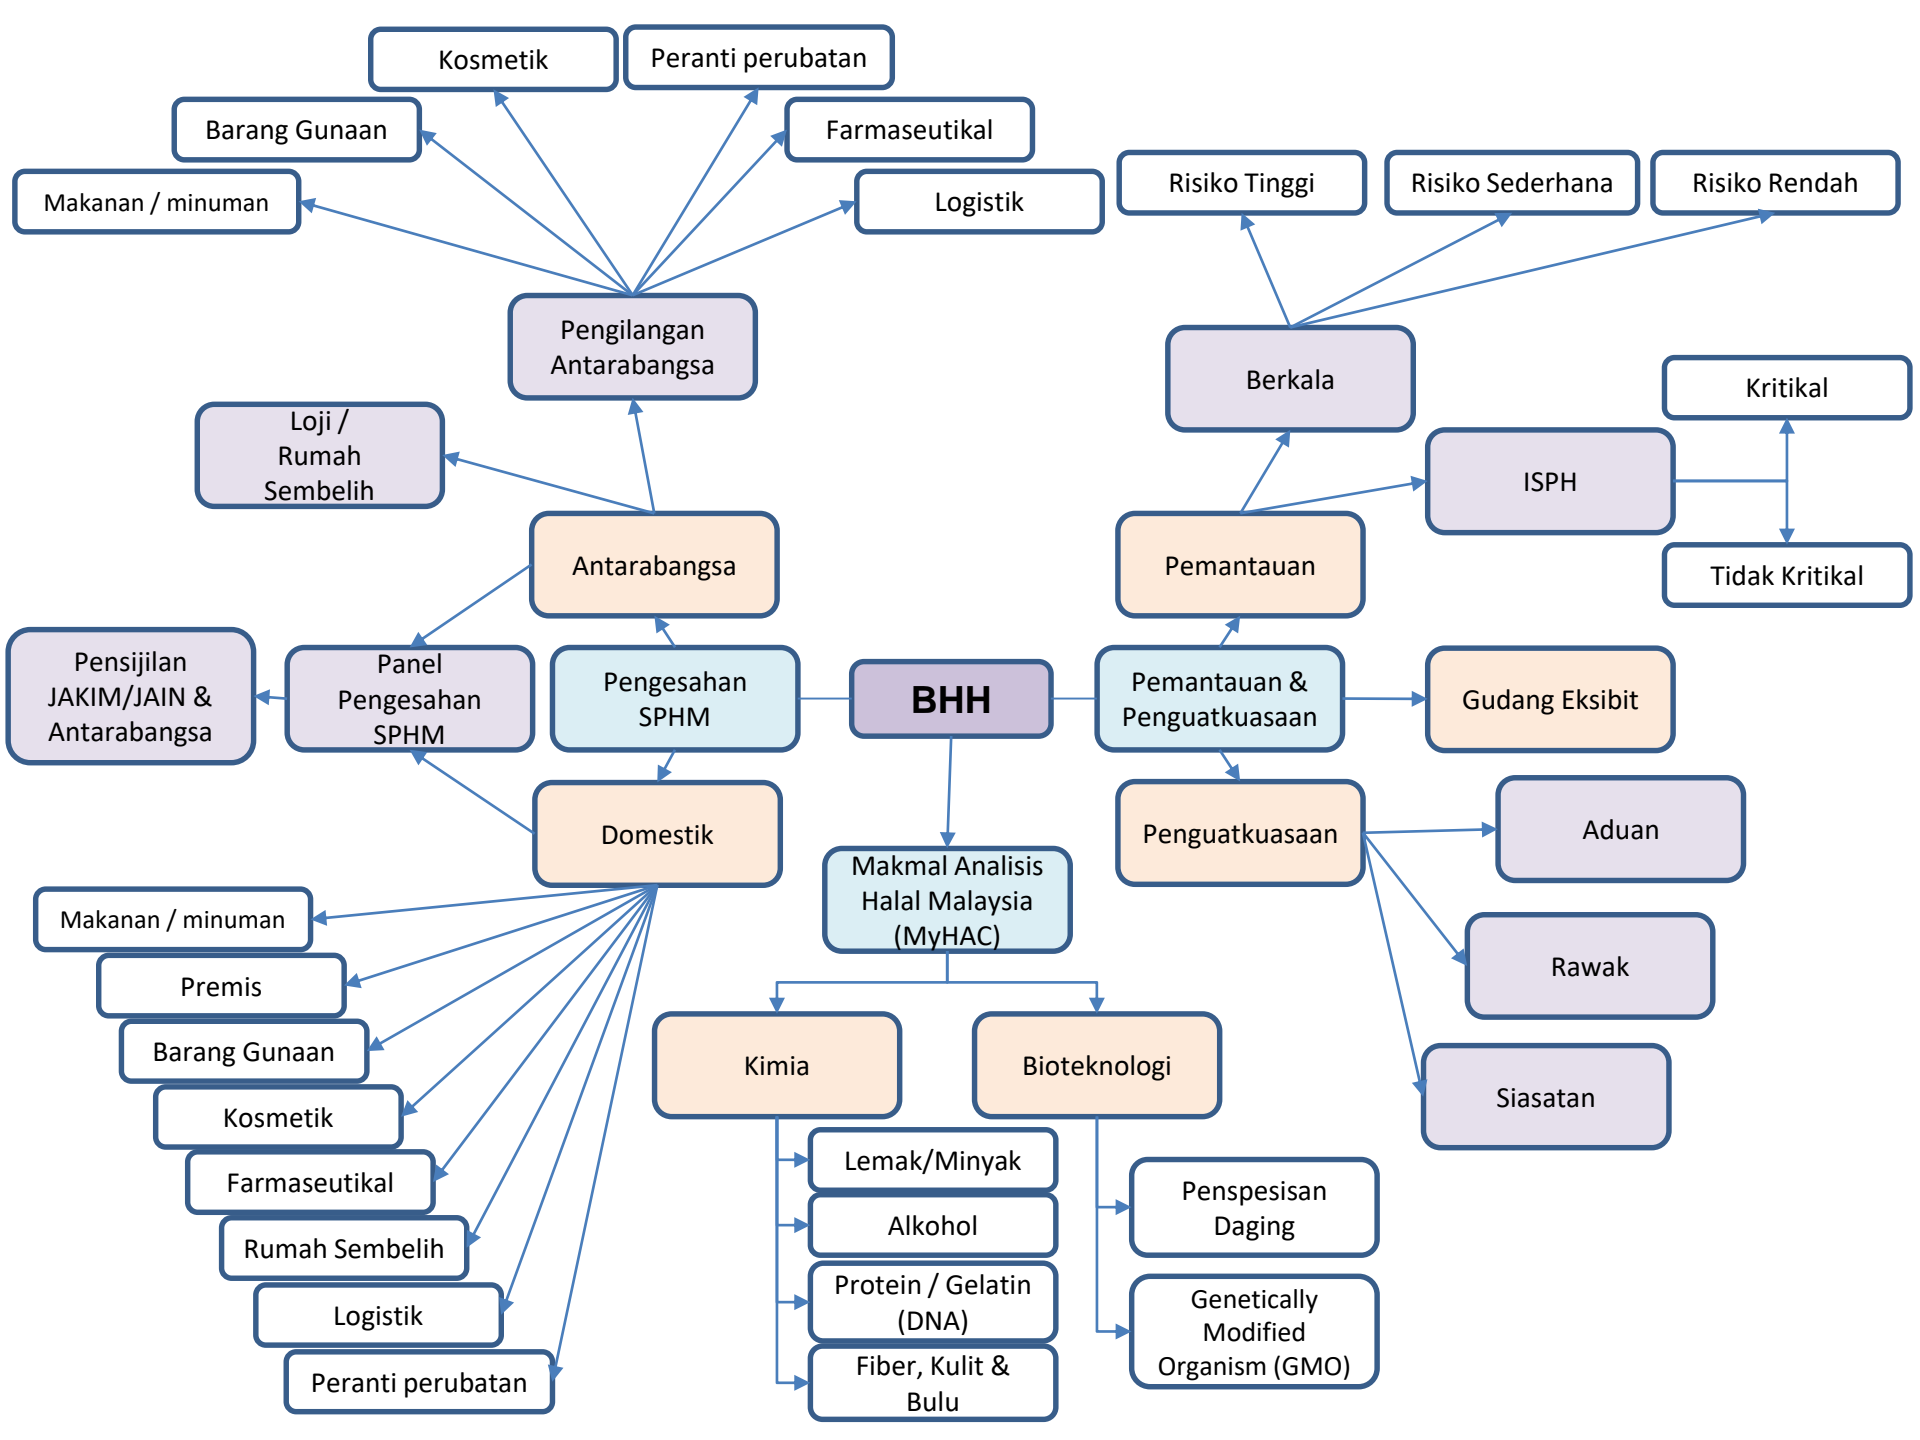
Kosmetik
Peranti perubatan
Barang Gunaan
Farmaseutikal
Makanan / minuman
Logistik
Risiko Tinggi
Risiko Sederhana
Risiko Rendah
Pengilangan Antarabangsa
Berkala
Kritikal
Loji / Rumah Sembelih
ISPH
Antarabangsa
Pemantauan
Tidak Kritikal
Pensijilan JAKIM/JAIN & Antarabangsa
Panel Pengesahan SPHM
Pengesahan SPHM
BHH
Pemantauan & Penguatkuasaan
Gudang Eksibit
Domestik
Penguatkuasaan
Aduan
Makmal Analisis Halal Malaysia (MyHAC)
Makanan / minuman
Premis
Rawak
Barang Gunaan
Kimia
Bioteknologi
Kosmetik
Siasatan
Farmaseutikal
Lemak/Minyak
Alkohol
Penspesisan Daging
Rumah Sembelih
Protein / Gelatin (DNA)
Logistik
Genetically Modified Organism (GMO)
Fiber, Kulit & Bulu
Peranti perubatan